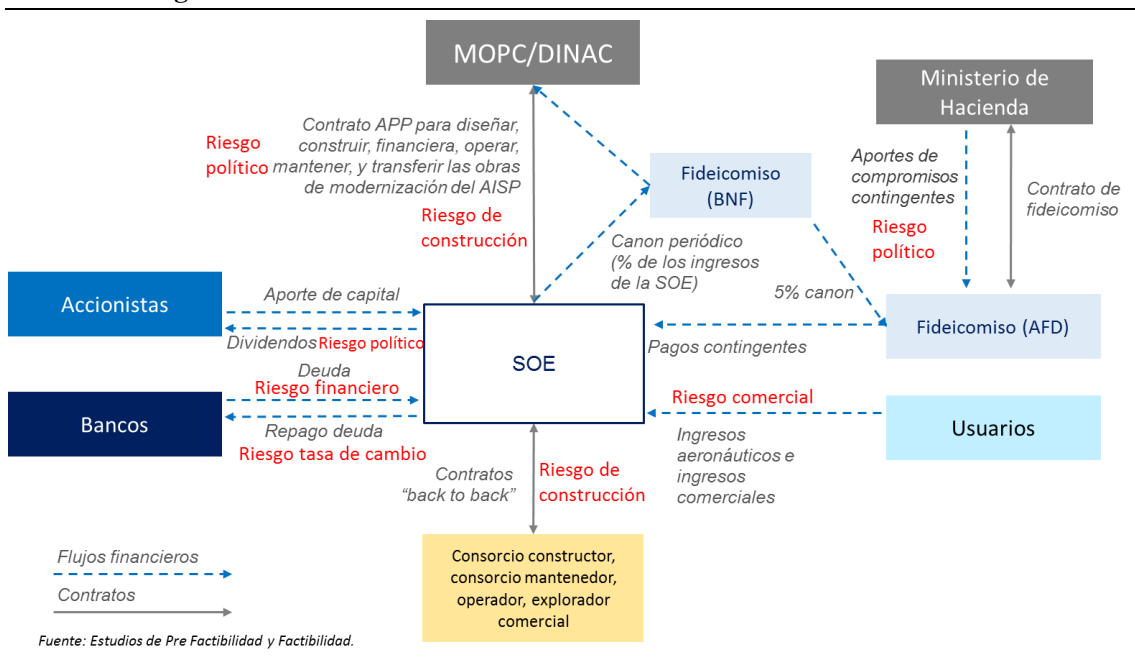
MOPC/DINAC

Ministerio de Hacienda

Riesgo político

Contrato APP para diseñar, construir, financiera, operar, mantener, y transferir las obras de modernización del AISP

Fideicomiso (BNF)

Aportes de compromisos contingentes

Contrato de fideicomiso

Riesgo político

Riesgo de construcción

Canon periódico (% de los ingresos de la SOE)

5% canon

Accionistas

Aporte de capital

Dividendos Riesgo político

SOE

Fideicomiso (AFD)

Pagos contingentes

Deuda

Riesgo financiero

Bancos

Repago deuda

Riesgo tasa de cambio

Riesgo comercial

Usuarios

Ingresos aeronáuticos e ingresos comerciales

Contratos "back to back"

Riesgo de construcción

Flujos financieros

Contratos

Consorcio constructor, consorcio mantenedor, operador, explorador comercial

Fuente: Estudios de Pre Factibilidad y Factibilidad.